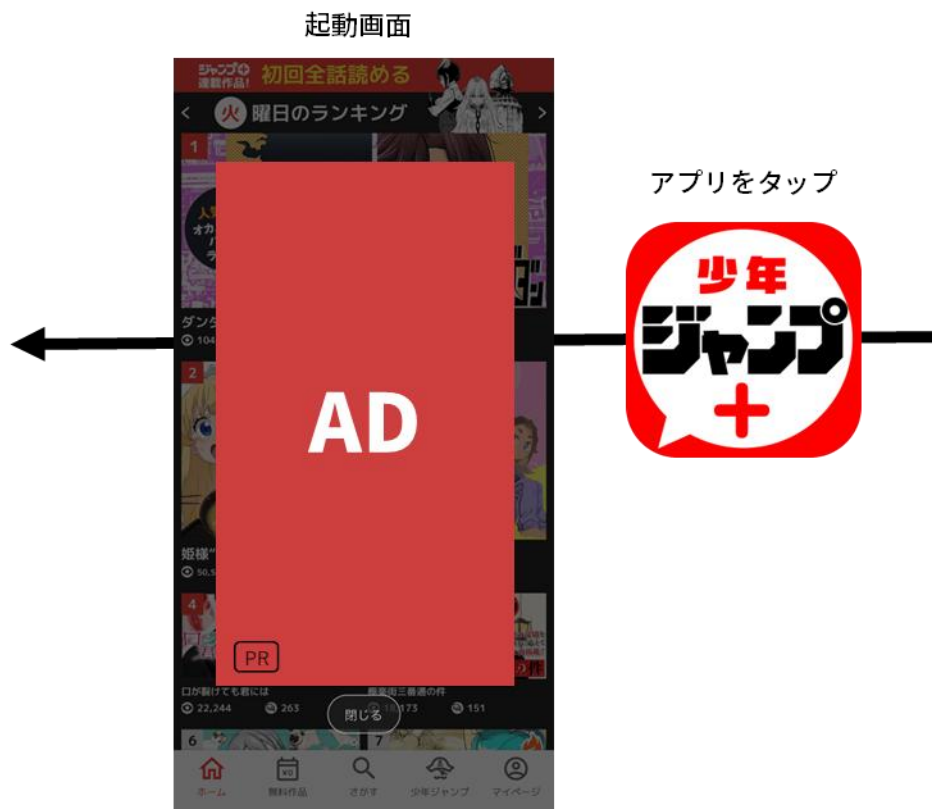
起動画面

ジャンプ+ 連載作品! 初回全話読める

火 曜日のランキング

1

ダンダ

104

2

姫様"

50,5

4

口が裂けても君には

22,244

263

商業街三番通の件

18,173

151

6

7

AD

PR

閉じる

ホーム

無料作品

さがす

少年ジャンプ

マイページ

アプリをタップ

少年
ジャンプ
+